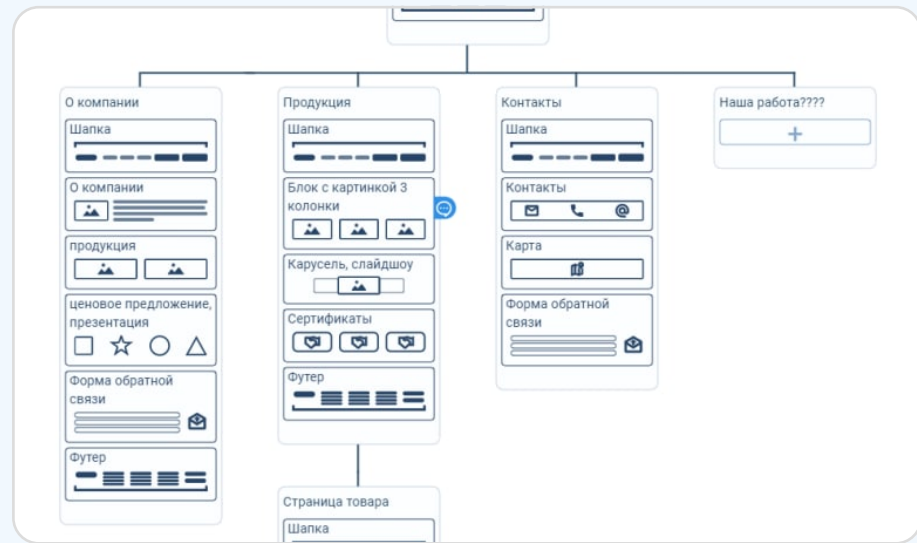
О компании

Шапка

О компании

продукция

ценовое предложение, презентация

Форма обратной связи

Футер

Продукция

Шапка

Блок с картинкой 3 колонки

Карусель, слайдшоу

Сертификаты

Футер

Страница товара

Шапка

Контакты

Шапка

Контакты

Карта

Форма обратной связи

Наша работа????

+